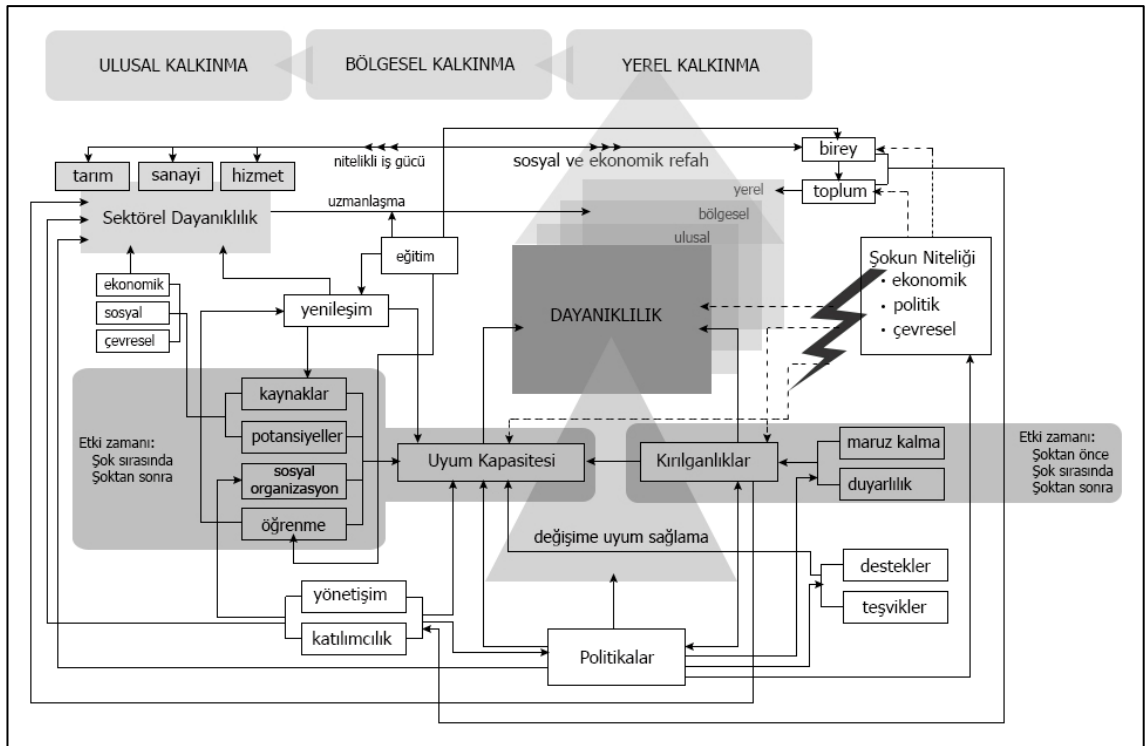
ULUSAL KALKINMA
BÖLGESEL KALKINMA
YEREL KALKINMA

nitelikli iş gücü
sosyal ve ekonomik refah
birey
toplum
tarım
sanayi
hizmet
Sektörel Dayanıklılık
uzmanlaşma
yerel
bölgesel
ulusal
eğitim
Şokun Niteliği
• ekonomik
• politik
• çevresel
ekonomik
sosyal
çevresel
yenileşim
DAYANIKLILIK
kaynaklar
potansiyeller
sosyal organizasyon
öğrenme
Etki zamanı:
Şok sırasında
Şoktan sonra
Uyum Kapasitesi
Kırılganlıklar
maruz kalma
duyarlılık
Etki zamanı:
Şoktan önce
Şok sırasında
Şoktan sonra
değişime uyum sağlama
destekler
teşvikler
yönetişim
katılımcılık
Politikalar